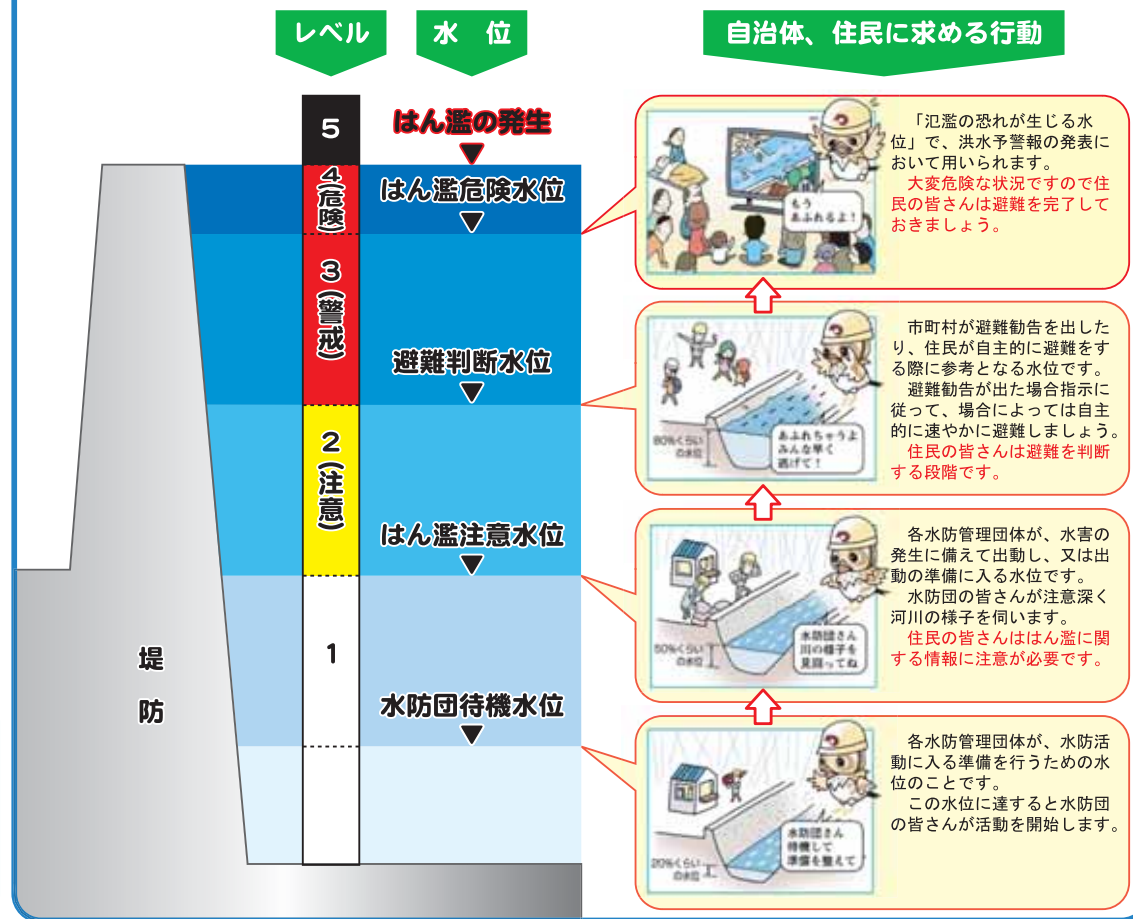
レベル

水　位

自治体、住民に求める行動

5

はん濫の発生

4(危険)

はん濫危険水位

3(警戒)

避難判断水位

2(注意)

はん濫注意水位

1

水防団待機水位

堤防

もう あふれるよ!

「氾濫の恐れが生じる水位」で、洪水予警報の発表において用いられます。
大変危険な状況ですので住民の皆さんは避難を完了しておきましょう。

80%くらい の水位

あふれちゃうよ みんな早く 逃げて!

市町村が避難勧告を出したり、住民が自主的に避難をする際に参考となる水位です。
避難勧告が出た場合指示に従って、場合によっては自主的に速やかに避難しましょう。
住民の皆さんは避難を判断する段階です。

50%くらい の水位

水防団さん 川の様子を 見回ってね

各水防管理団体が、水害の発生に備えて出動し、又は出動の準備に入る水位です。
水防団の皆さんが注意深く河川の様子を伺います。
住民の皆さんははん濫に関する情報に注意が必要です。

20%くらい の水位

水防団さん 待機して 準備を整えて

各水防管理団体が、水防活動に入る準備を行うための水位のことです。
この水位に達すると水防団の皆さんが活動を開始します。